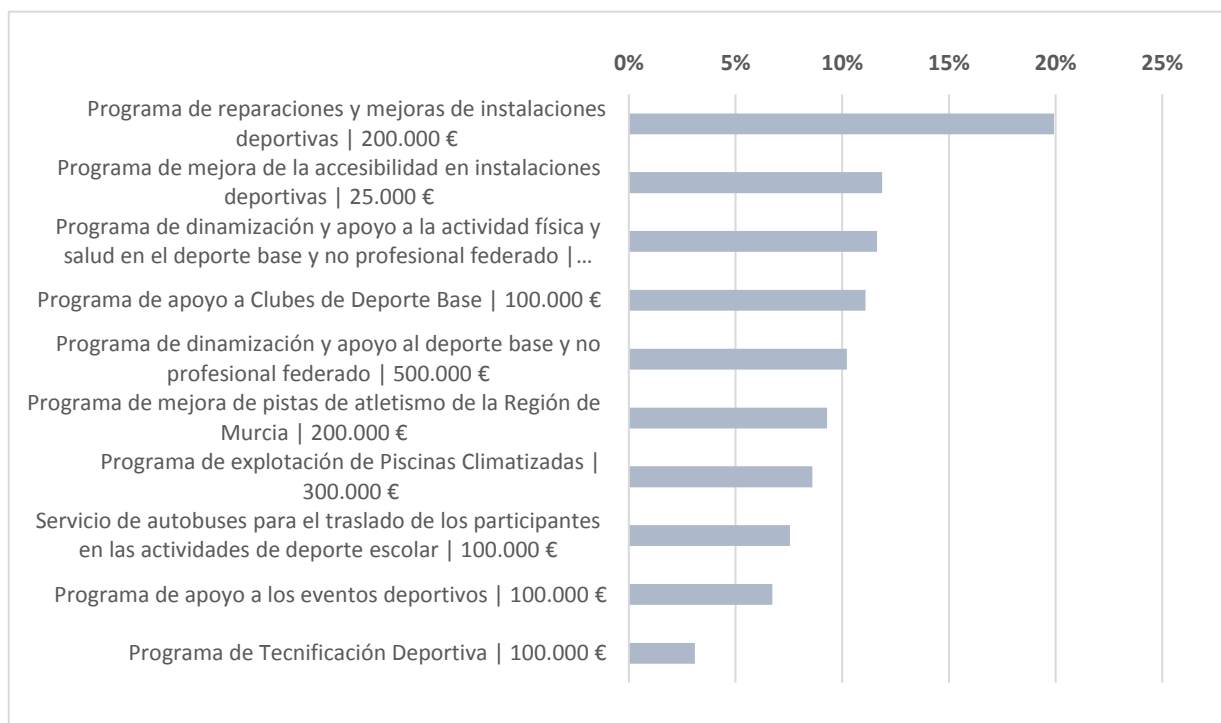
0% 5% 10% 15% 20% 25%

Programa de reparaciones y mejoras de instalaciones deportivas | 200.000 €

Programa de mejora de la accesibilidad en instalaciones deportivas | 25.000 €

Programa de dinamización y apoyo a la actividad física y salud en el deporte base y no profesional federado |…

Programa de apoyo a Clubes de Deporte Base | 100.000 €

Programa de dinamización y apoyo al deporte base y no profesional federado | 500.000 €

Programa de mejora de pistas de atletismo de la Región de Murcia | 200.000 €

Programa de explotación de Piscinas Climatizadas | 300.000 €

Servicio de autobuses para el traslado de los participantes en las actividades de deporte escolar | 100.000 €

Programa de apoyo a los eventos deportivos | 100.000 €

Programa de Tecnificación Deportiva | 100.000 €